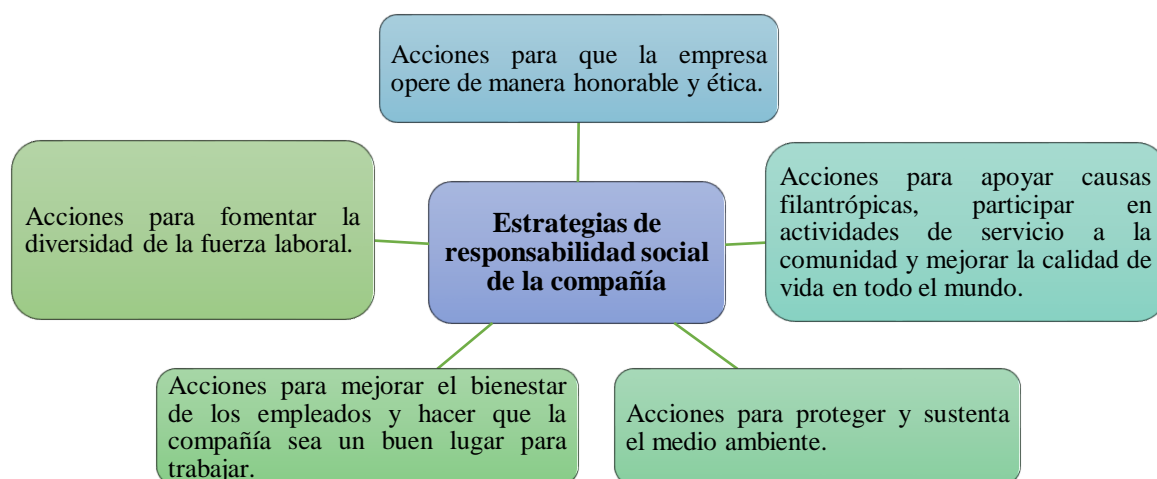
Acciones para que la empresa opere de manera honorable y ética.

Acciones para fomentar la diversidad de la fuerza laboral.

**Estrategias de responsabilidad social de la compañía**

Acciones para apoyar causas filantrópicas, participar en actividades de servicio a la comunidad y mejorar la calidad de vida en todo el mundo.

Acciones para mejorar el bienestar de los empleados y hacer que la compañía sea un buen lugar para trabajar.

Acciones para proteger y sustenta el medio ambiente.